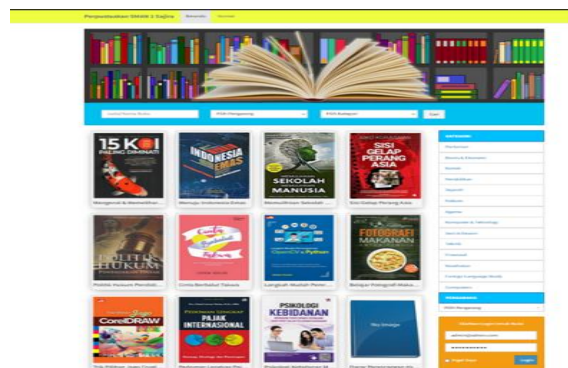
Perpustakaan SMAN 1 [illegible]

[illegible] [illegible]

Pilih Pengarang

Pilih Kategori

Cari

15 KOI PALING DIMINATI

Mengenal & Memelihar...

INDONESIA EMAS

Menuju Indonesia Emas

SEKOLAH MANUSIA

Memuliakan Sekolah...

SISI GELAP PERANG ASIA

Sisi Gelap Perang Asia

POLITIK HUKUM

Politik Hukum Pendidi...

Cinta Berbalut Tahta

Langkah Mudah Pemr...

FOTOGRAFI MAKANAN

Belajar Fotografi Maka...

CorelDRAW

PEDOMAN LENGKAP PAJAK INTERNASIONAL

PSIKOLOGI KEBIDANAN

KATEGORI

Biografi

Politik

Agama

Komputer & Teknologi

Pendidikan

Fotografi

PENGARANG

Pilih Pengarang

Login